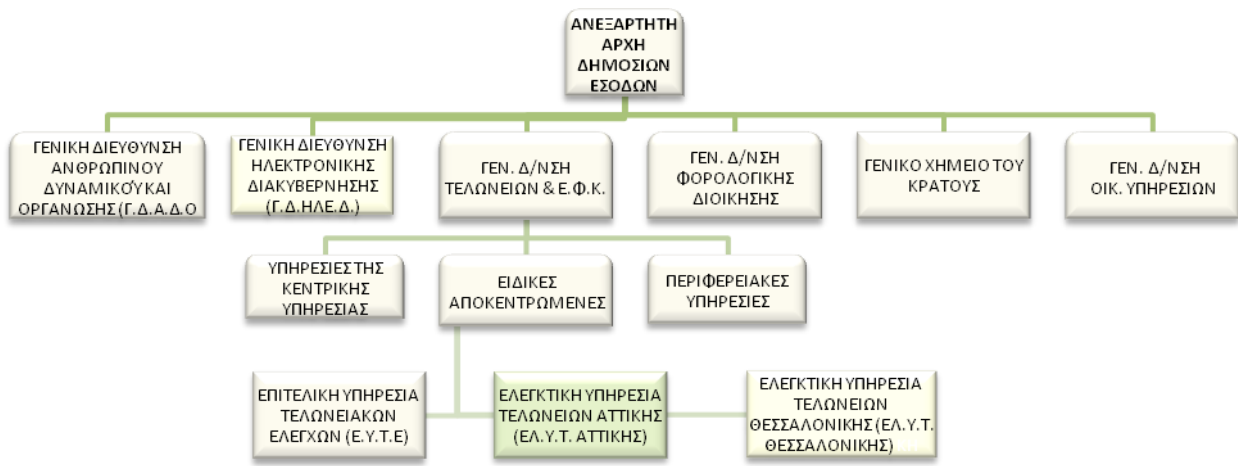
ΑΝΕΞΑΡΤΗΤΗ ΑΡΧΗ ΔΗΜΟΣΙΩΝ ΕΣΟΔΩΝ

ΓΕΝΙΚΗ ΔΙΕΥΘΥΝΣΗ ΑΝΘΡΩΠΙΝΟΥ ΔΥΝΑΜΙΚΟΥ ΚΑΙ ΟΡΓΑΝΩΣΗΣ (Γ.Δ.Α.Δ.Ο

ΓΕΝΙΚΗ ΔΙΕΥΘΥΝΣΗ ΗΛΕΚΤΡΟΝΙΚΗΣ ΔΙΑΚΥΒΕΡΝΗΣΗΣ (Γ.Δ.ΗΛΕ.Δ.)

ΓΕΝ. Δ/ΝΣΗ ΤΕΛΩΝΕΙΩΝ & Ε.Φ.Κ.

ΓΕΝ. Δ/ΝΣΗ ΦΟΡΟΛΟΓΙΚΗΣ ΔΙΟΙΚΗΣΗΣ

ΓΕΝΙΚΟ ΧΗΜΕΙΟ ΤΟΥ ΚΡΑΤΟΥΣ

ΓΕΝ. Δ/ΝΣΗ ΟΙΚ. ΥΠΗΡΕΣΙΩΝ

ΥΠΗΡΕΣΙΕΣ ΤΗΣ ΚΕΝΤΡΙΚΗΣ ΥΠΗΡΕΣΙΑΣ

ΕΙΔΙΚΕΣ ΑΠΟΚΕΝΤΡΩΜΕΝΕΣ

ΠΕΡΙΦΕΡΕΙΑΚΕΣ ΥΠΗΡΕΣΙΕΣ

ΕΠΙΤΕΛΙΚΗ ΥΠΗΡΕΣΙΑ ΤΕΛΩΝΕΙΑΚΩΝ ΕΛΕΓΧΩΝ (Ε.Υ.Τ.Ε)

ΕΛΕΓΚΤΙΚΗ ΥΠΗΡΕΣΙΑ ΤΕΛΩΝΕΙΩΝ ΑΤΤΙΚΗΣ (ΕΛ.Υ.Τ. ΑΤΤΙΚΗΣ)

ΕΛΕΓΚΤΙΚΗ ΥΠΗΡΕΣΙΑ ΤΕΛΩΝΕΙΩΝ ΘΕΣΣΑΛΟΝΙΚΗΣ (ΕΛ.Υ.Τ. ΘΕΣΣΑΛΟΝΙΚΗΣ)